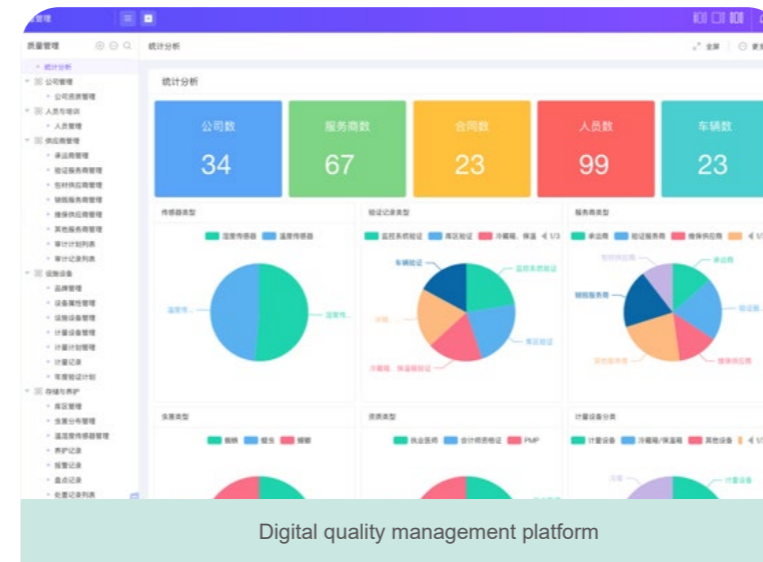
质量管理

统计分析 全屏

统计分析

| 公司数 | 服务商数 | 合同数 | 人员数 | 车辆数 |
|---|---|---|---|---|
| 34 | 67 | 23 | 99 | 23 |

传感器类型
温度传感器 温度传感器

验证记录类型
监控系统验证 库区验证 冷藏箱、保温 1/3
监控系统验证 库区验证 冷藏箱、保温箱验证 车辆验证

服务商类型
承运商 验证服务商 维保供应商 1/3
承运商 验证服务 维保供应商 验证服务商

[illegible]类型
能耗 报告 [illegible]

资质类型
执业医师 合计师资格证 PMP

计量设备分类
计量设备 冷藏箱/保温箱 其他设备
计量设备

公司管理
公司资质管理
人员与培训
人员管理
供应商管理
承运商管理
验证服务商管理
包材供应商管理
辅助服务商管理
维保供应商管理
其他服务商管理
审计计划列表
审计记录列表
设施设备
品牌管理
设备属性管理
设备类型管理
计量设备管理
计量计划管理
计量记录
年度验证计划
存储与养护
库区管理
仓库分布管理
温湿度传感器管理
养护记录
报警记录
盘点记录
处置记录列表

Digital quality management platform